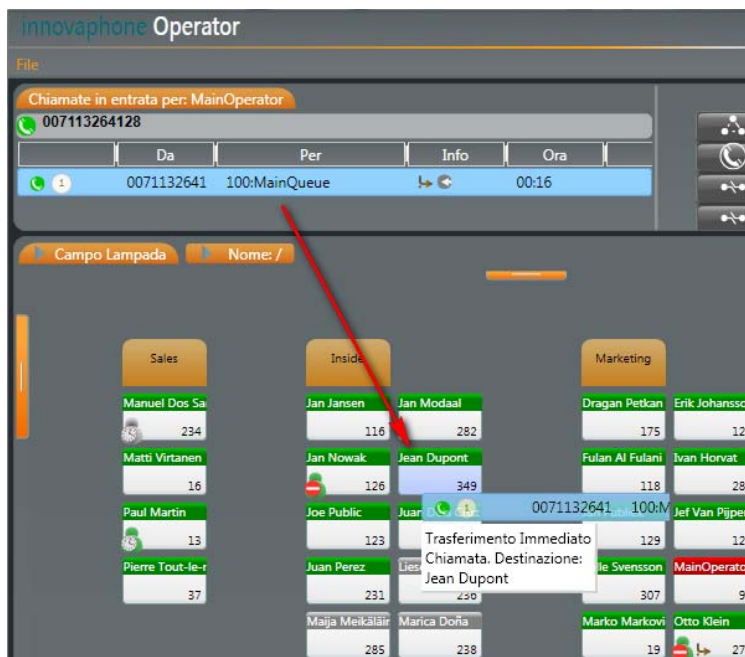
innovaphone Operator

File

Chiamate in entrata per: MainOperator

007113264128

| | Da | Per | Info | Ora |
|---|---|---|---|---|
| 1 | 0071132641 | 100:MainQueue | | 00:16 |

Campo Lampada

Nome: /

Sales

Manuel Dos Sa
234

Matti Virtanen
16

Paul Martin
13

Pierre Tout-le-r
37

Inside

Jan Jansen
116

Jan Modaal
282

Jan Nowak
126

Jean Dupont
349

Joe Public
123

Juan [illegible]

Juan Perez
231

Lies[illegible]
236

Maija Meikäläir
285

Marica Doña
238

1 0071132641 100:M

Trasferimento Immediato Chiamata. Destinazione: Jean Dupont

Marketing

Dragan Petkan
175

Erik Johanssc
12

Fulan Al Fulani
118

Ivan Horvat
28

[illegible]
129

Jef Van Pijper
12

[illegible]le Svensson
307

MainOperato
9

Marko Markovi
19

Otto Klein
27